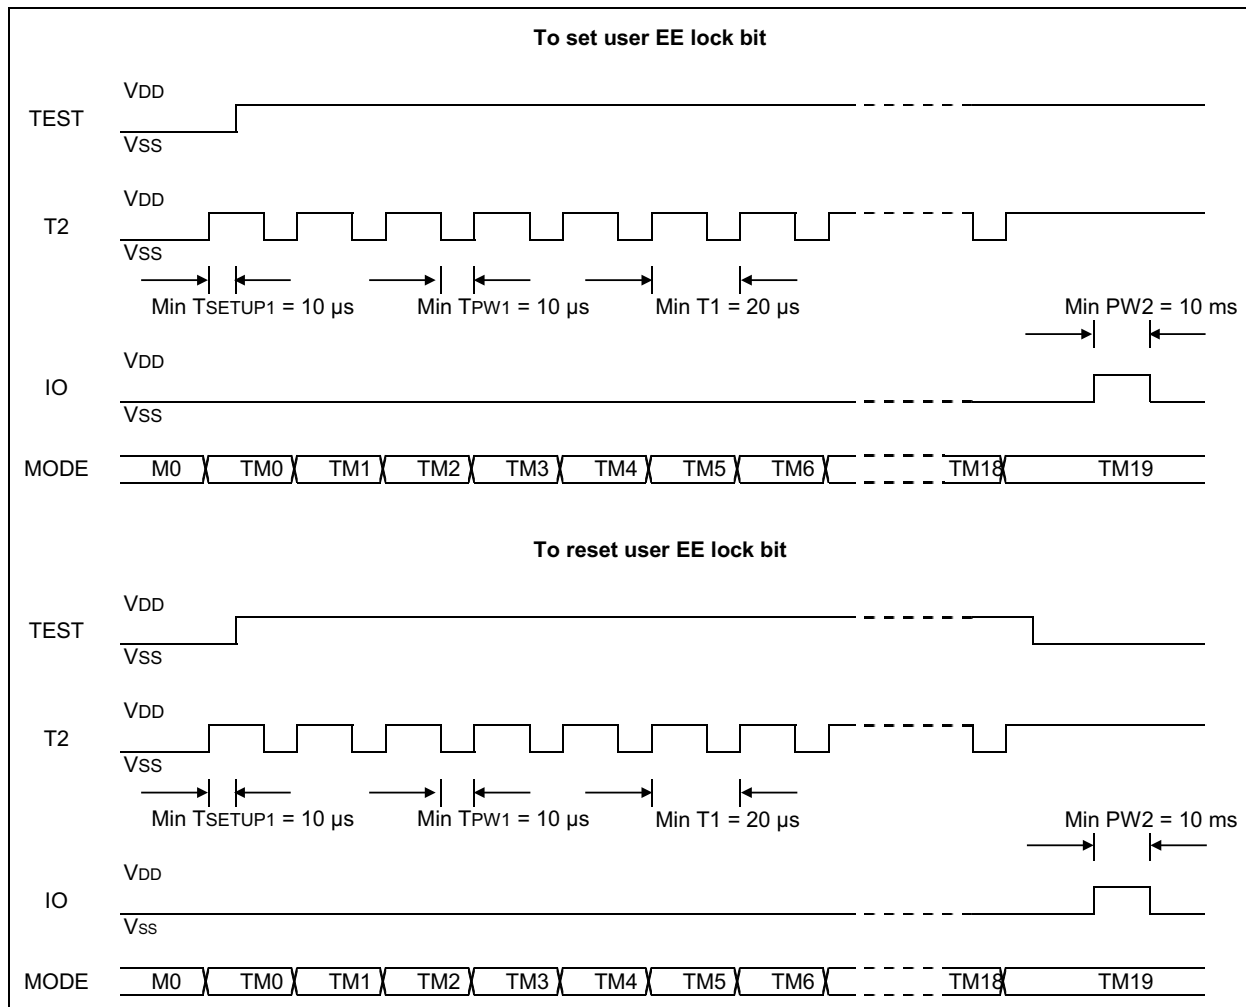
To set user EE lock bit

VDD
TEST
VSS

VDD
T2
VSS

Min TSETUP1 = 10 µs
Min TPW1 = 10 µs
Min T1 = 20 µs
Min PW2 = 10 ms

VDD
IO
VSS

MODE
M0
TM0
TM1
TM2
TM3
TM4
TM5
TM6
TM18
TM19

To reset user EE lock bit

VDD
TEST
VSS

VDD
T2
VSS

Min TSETUP1 = 10 µs
Min TPW1 = 10 µs
Min T1 = 20 µs
Min PW2 = 10 ms

VDD
IO
VSS

MODE
M0
TM0
TM1
TM2
TM3
TM4
TM5
TM6
TM18
TM19